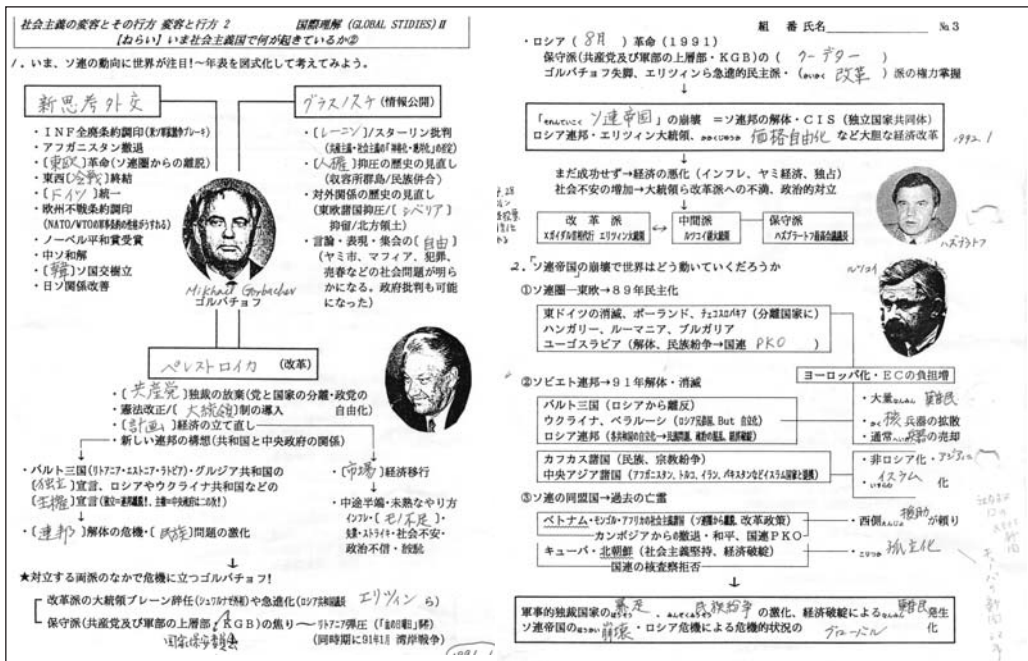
社会主義の変容とその行方 変容と行方 2　国際理解 (GLOBAL STIDIES) II
【ねらい】いま社会主義国で何が起きているか②

/. いま、ソ連の動向に世界が注目！〜年表を図式化して考えてみよう。

新思考外交
・INF全廃条約調印(東ソ軍縮事ブレーキ)
・アフガニスタン撤退
・〔東欧〕革命（ソ連圏からの離脱）
・東西〔冷戦〕終結
・〔ドイツ〕統一
・欧州不戦条約調印 (NATO/WTOの軍事協議の相違を明らかにする)
・ノーベル平和賞受賞
・中ソ和解
・〔韓国〕ソ国交樹立
・日ソ関係改善

グラスノスチ（情報公開）
・〔レーニン〕/スターリン批判
・〔人権〕抑圧の歴史の見直し (収容所群島/民族併合)
・対外関係の歴史の見直し (東欧諸国抑圧/〔シベリア〕抑留/北方領土)
・言論・表現・集会の〔自由〕(ヤミ市、マフィア、犯罪、売春などの社会問題が明らかになる。政府批判も可能になった)

Mikhail Gorbachev
ゴルバチョフ

ペレストロイカ（改革）
・〔共産党〕独裁の放棄(党と国家の分離・政党の自由化)
・憲法改正/〔大統領〕制の導入
・〔計画〕経済の立て直し
・新しい連邦の構想(共和国と中央政府の関係)

・バルト三国(リトアニア・エストニア・ラトビア)・グルジア共和国の〔独立〕宣言、ロシアやウクライナ共和国などの〔主権〕宣言(憲法の連邦離脱?、主権の中央政府に対抗!)
↓
・〔連邦〕解体の危機・〔民族〕問題の激化

・〔市場〕経済移行
↓
・中途半端・未熟なやり方 インフレ・〔モノ不足〕・嫌・ストライキ・社会不安・政治不信・就任

★対立する両派のなかで危機に立つゴルバチョフ!
改革派の大統領ブレーン辞任(シェワルナゼ外相)や急進化(ロシア共和国議長 エリツィン ら)
保守派(共産党及び軍部の上層部・KGB)の焦り 〜リトアニア弾圧(「血の日曜日」事件)(同時期に91年1月 湾岸戦争)
国家保安委員会

組　番 氏名　№3
・ロシア（8月）革命（1991）
保守派(共産党及び軍部の上層部・KGB)の（クーデター）
ゴルバチョフ失脚、エリツィンら急進的民主派・（かいかく 改革）派の権力掌握
↓
「れんぽうていこく ソ連帝国」の崩壊 ＝ソ連邦の解体・CIS（独立国家共同体）
ロシア連邦・エリツィン大統領、かかくじゆうか 価格自由化 など大胆な経済改革 1992.1
↓
まだ成功せず→経済の悪化（インフレ、ヤミ経済、独占）
社会不安の増加→大統領ら改革派への不満、政治的対立

改革派 ｴﾘﾂｨﾝ大統領 エリツィン大統領 ↔ 中間派 ルツコイ副大統領 ↔ 保守派 ハズブラートフ最高会議議長
ハズブラトフ
ルツコイ

2.「ソ連帝国の崩壊で世界はどう動いていくだろうか
①ソ連圏—東欧→89年民主化
東ドイツの消滅、ポーランド、チェコスロバキア（分離国家に）
ハンガリー、ルーマニア、ブルガリア
ユーゴスラビア（解体、民族紛争→国連 PKO）

ヨーロッパ化・ECの負担増

②ソビエト連邦→91年解体・消滅
バルト三国（ロシアから離反）
ウクライナ、ベラルーシ（ロシア語圏, But 自立化）
ロシア連邦（各共和国の自立化→共同体問題、紛争の拡大、難民輸送）
・大量なんみん 難民
・かく 核 兵器の拡散
・通常へいき 兵器の売却

カフカス諸国（民族、宗教紛争）
中央アジア諸国（アフガニスタン、トルコ、イラン、パキスタンなどイスラム国家と接触）
・非ロシア化・アジア化
・いすらむ イスラム 化

③ソ連の同盟国→過去の亡霊
ベトナム・モンゴル・アフリカの社会主義国（ソ連援助も撤退、改革開放策）
カンボジアからの撤退・和平、国連PKO
・西側えんじょ 援助 が頼り
キューバ・北朝鮮（社会主義堅持、経済破綻）
国連の核査察拒否
・こりつか 孤立化
↓
軍事的独裁国家の暴走、みんぞくふんそう 民族紛争 の激化、経済破綻によるなんみん 難民 発生
ソ連帝国のほうかい 崩壊・ロシア危機による危機的状況の グローバル 化